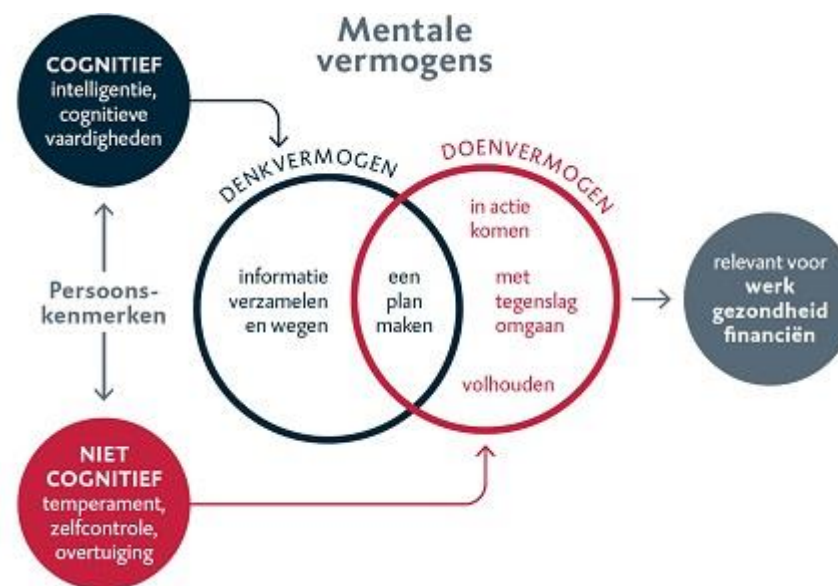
Mentale vermogens

COGNITIEF
intelligentie, cognitieve vaardigheden

Persoons-kenmerken

NIET COGNITIEF
temperament, zelfcontrole, overtuiging

DENKVERMOGEN

informatie verzamelen en wegen

een plan maken

DOENVERMOGEN

in actie komen

met tegenslag omgaan

volhouden

relevant voor
werk
gezondheid
financiën